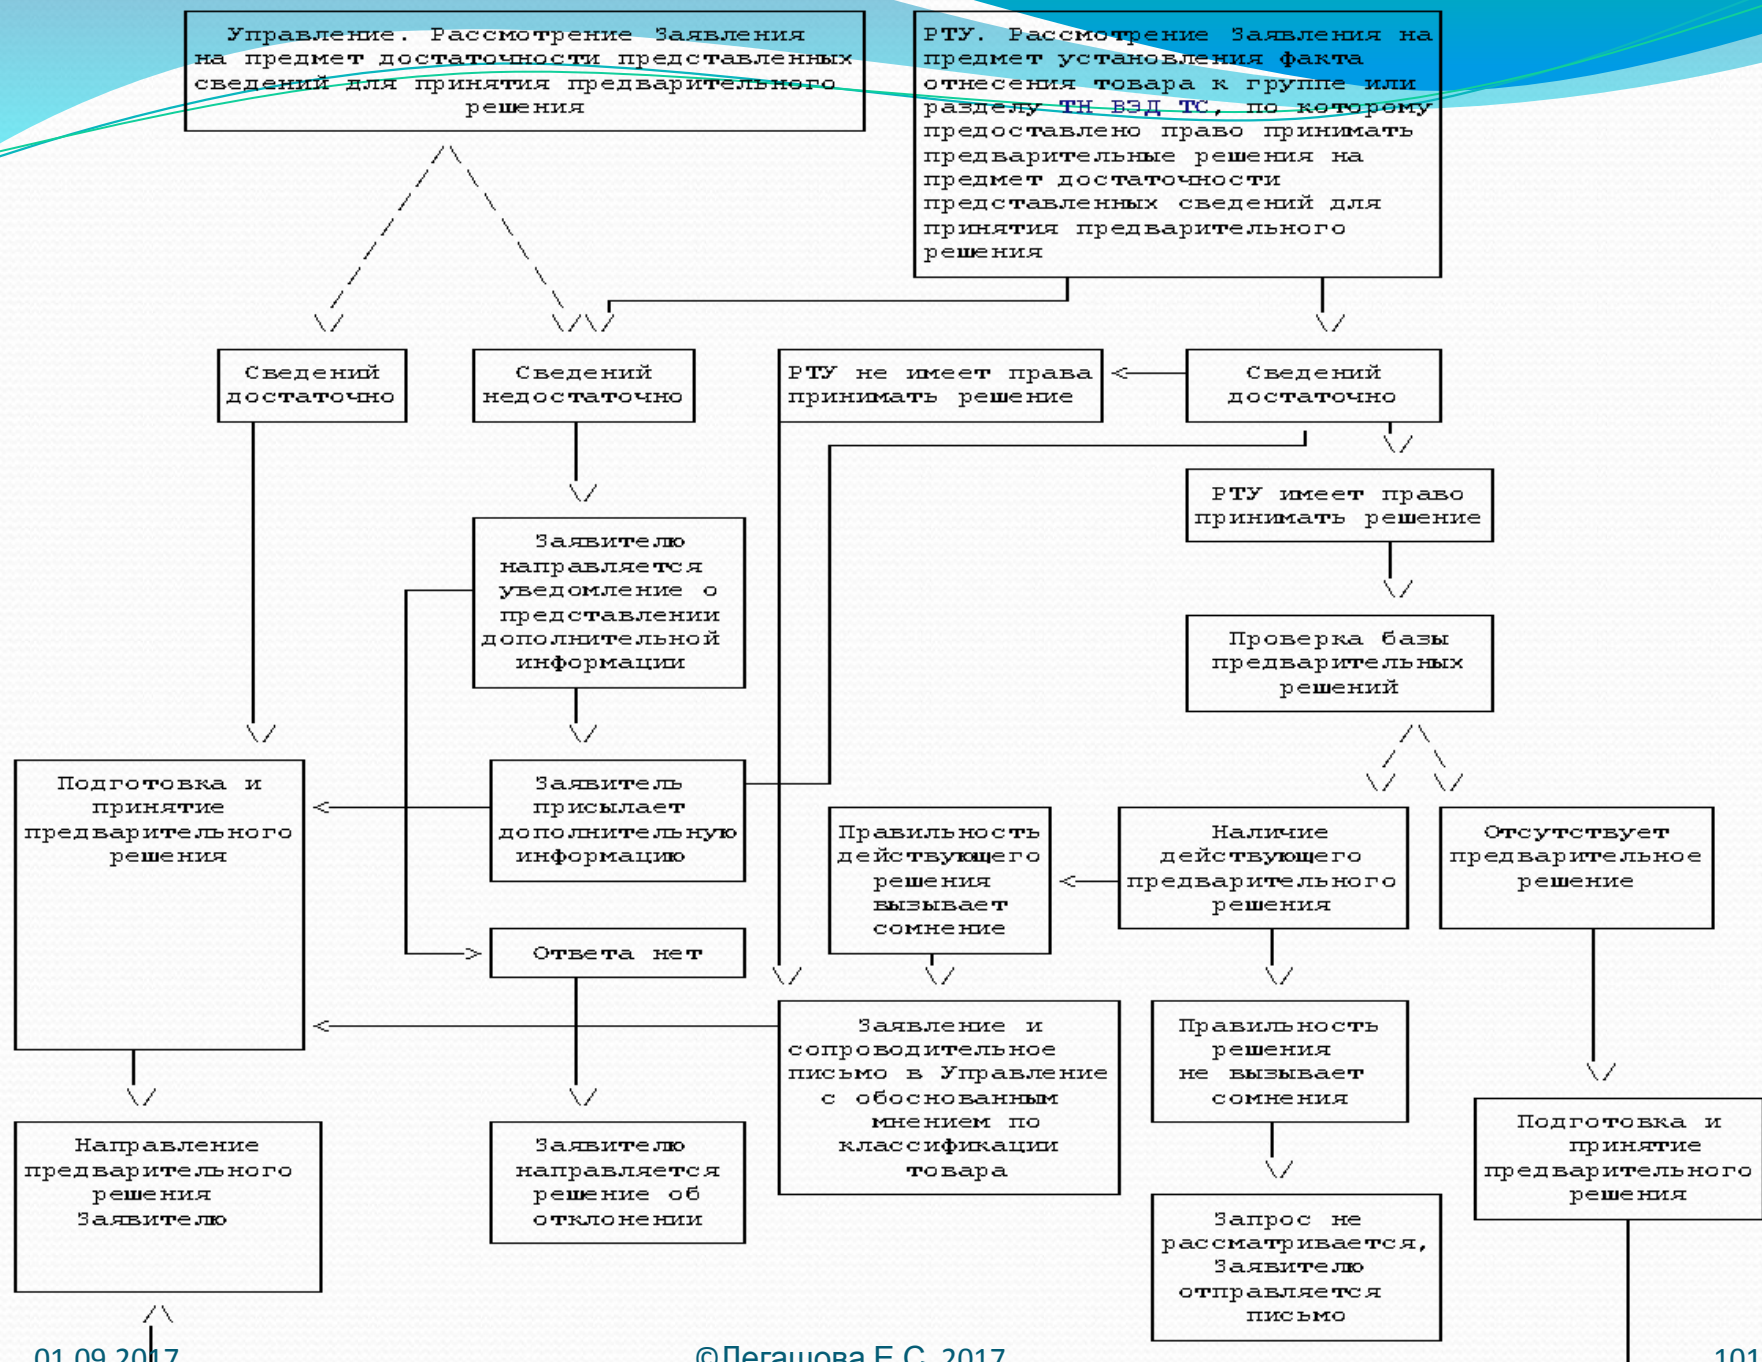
Управление. Рассмотрение Заявления на предмет достаточности представленных сведений для принятия предварительного решения

РТУ. Рассмотрение Заявления на предмет установления факта отнесения товара к группе или разделу ТН ВЭД ТС, по которому предоставлено право принимать предварительные решения на предмет достаточности представленных сведений для принятия предварительного решения

Сведений достаточно

Сведений недостаточно

РТУ не имеет права принимать решение

Сведений достаточно

РТУ имеет право принимать решение

Заявителю направляется уведомление о представлении дополнительной информации

Проверка базы предварительных решений

Подготовка и принятие предварительного решения

Заявитель присылает дополнительную информацию

Правильность действующего решения вызывает сомнение

Наличие действующего предварительного решения

Отсутствует предварительное решение

Ответа нет

Заявление и сопроводительное письмо в Управление с обоснованным мнением по классификации товара

Правильность решения не вызывает сомнения

Направление предварительного решения Заявителю

Заявителю направляется решение об отклонении

Подготовка и принятие предварительного решения

Запрос не рассматривается, Заявителю отправляется письмо

01.09.2017

©Легашова Е.С. 2017

101